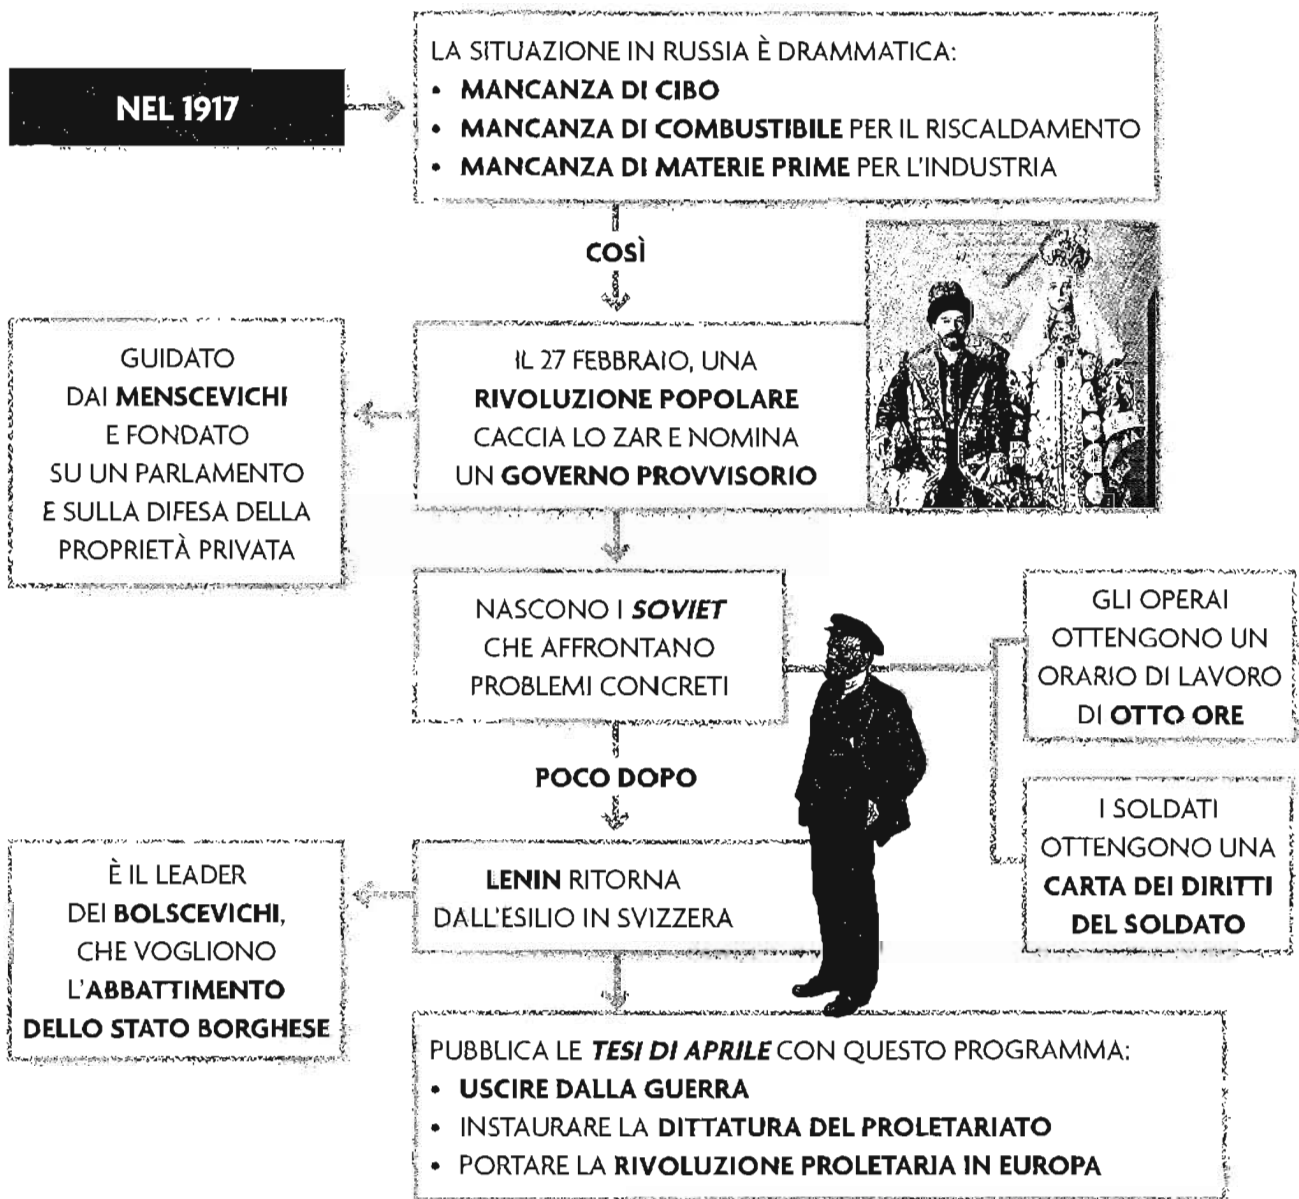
NEL 1917

LA SITUAZIONE IN RUSSIA È DRAMMATICA:
• MANCANZA DI CIBO
• MANCANZA DI COMBUSTIBILE PER IL RISCALDAMENTO
• MANCANZA DI MATERIE PRIME PER L'INDUSTRIA

COSÌ

IL 27 FEBBRAIO, UNA RIVOLUZIONE POPOLARE CACCIA LO ZAR E NOMINA UN GOVERNO PROVVISORIO

GUIDATO DAI MENSCEVICHI E FONDATO SU UN PARLAMENTO E SULLA DIFESA DELLA PROPRIETÀ PRIVATA

NASCONO I SOVIET CHE AFFRONTANO PROBLEMI CONCRETI

GLI OPERAI OTTENGONO UN ORARIO DI LAVORO DI OTTO ORE

I SOLDATI OTTENGONO UNA CARTA DEI DIRITTI DEL SOLDATO

POCO DOPO

LENIN RITORNA DALL'ESILIO IN SVIZZERA

È IL LEADER DEI BOLSCEVICHI, CHE VOGLIONO L'ABBATTIMENTO DELLO STATO BORGHESE

PUBBLICA LE TESI DI APRILE CON QUESTO PROGRAMMA:
• USCIRE DALLA GUERRA
• INSTAURARE LA DITTATURA DEL PROLETARIATO
• PORTARE LA RIVOLUZIONE PROLETARIA IN EUROPA